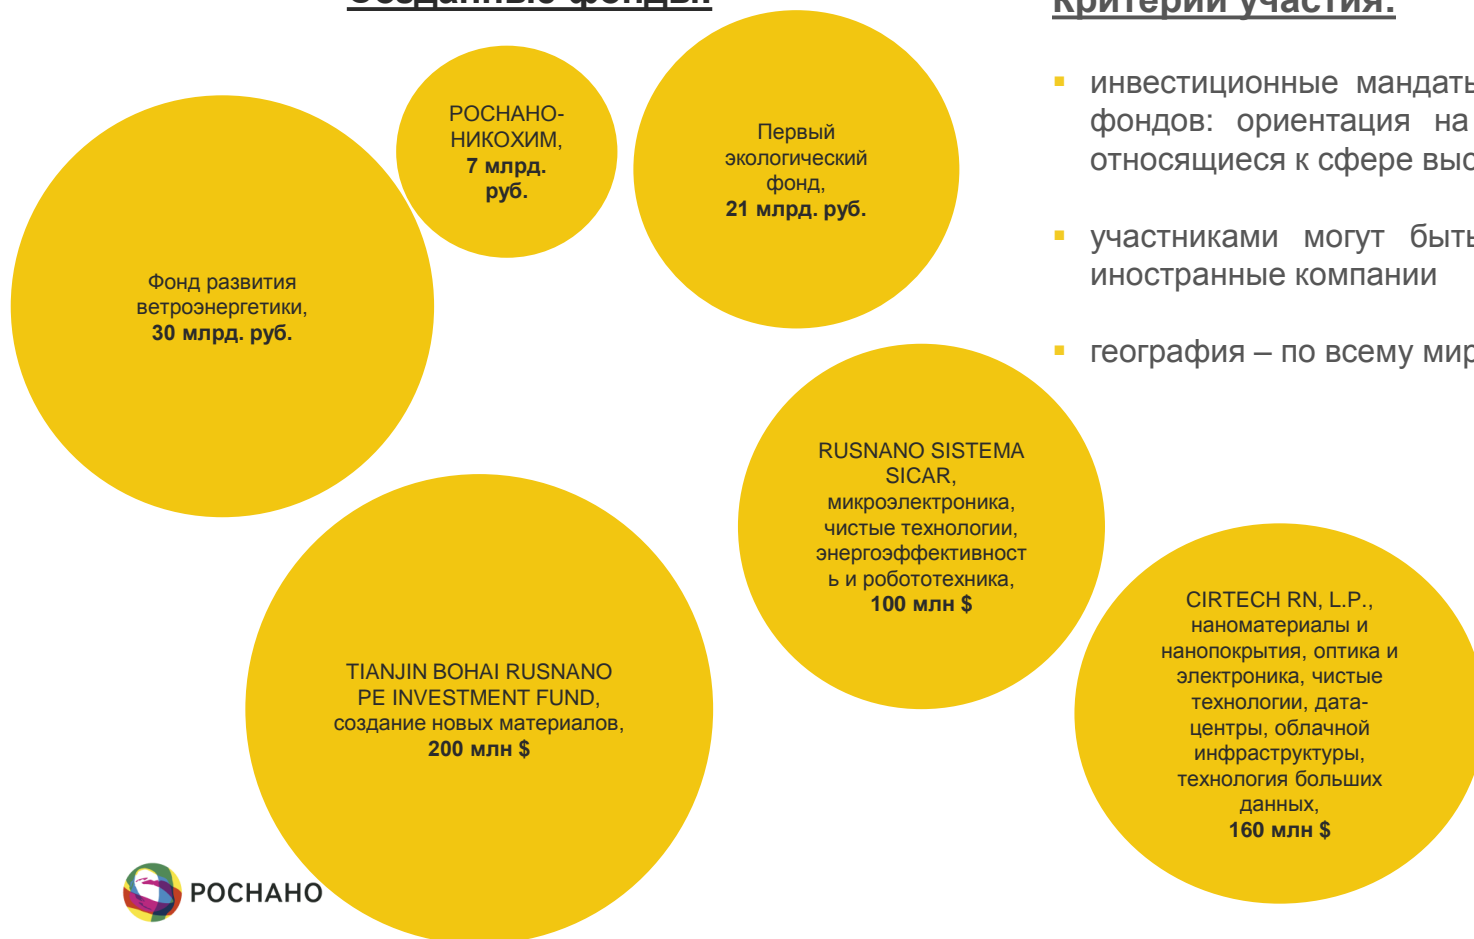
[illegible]

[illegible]

- инвестиционные мандат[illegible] фондов: ориентация на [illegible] относящиеся к сфере вы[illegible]
- участниками могут быт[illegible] иностранные компании
- география – по всему ми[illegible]

РОСНАНО-НИКОХИМ, **7 млрд. руб.**

Первый экологический фонд, **21 млрд. руб.**

Фонд развития ветроэнергетики, **30 млрд. руб.**

RUSNANO SISTEMA SICAR, микроэлектроника, чистые технологии, энергоэффективност ь и робототехника, **100 млн $**

TIANJIN BOHAI RUSNANO PE INVESTMENT FUND, создание новых материалов, **200 млн $**

CIRTECH RN, L.P., наноматериалы и нанопокрытия, оптика и электроника, чистые технологии, дата-центры, облачной инфраструктуры, технология больших данных, **160 млн $**

РОСНАНО